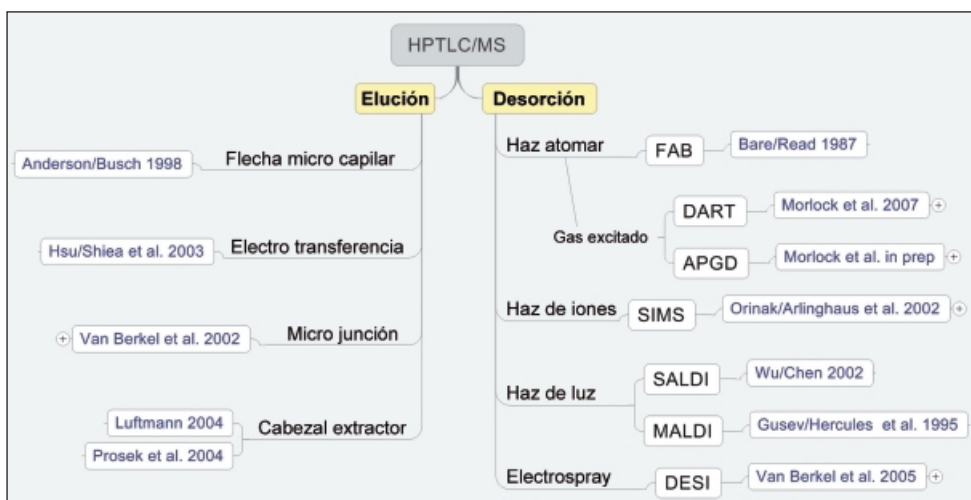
HPTLC/MS

Elución

Anderson/Busch 1998
Flecha micro capilar

Hsu/Shiea et al. 2003
Electro transferencia

Van Berkel et al. 2002
Micro junción

Luftmann 2004
Prosek et al. 2004
Cabezal extractor

Desorción

Haz atomar
FAB
Bare/Read 1987

Gas excitado
DART
Morlock et al. 2007
APGD
Morlock et al. in prep

Haz de iones
SIMS
Orinak/Arlinghaus et al. 2002

Haz de luz
SALDI
Wu/Chen 2002
MALDI
Gusev/Hercules et al. 1995

Electrospray
DESI
Van Berkel et al. 2005